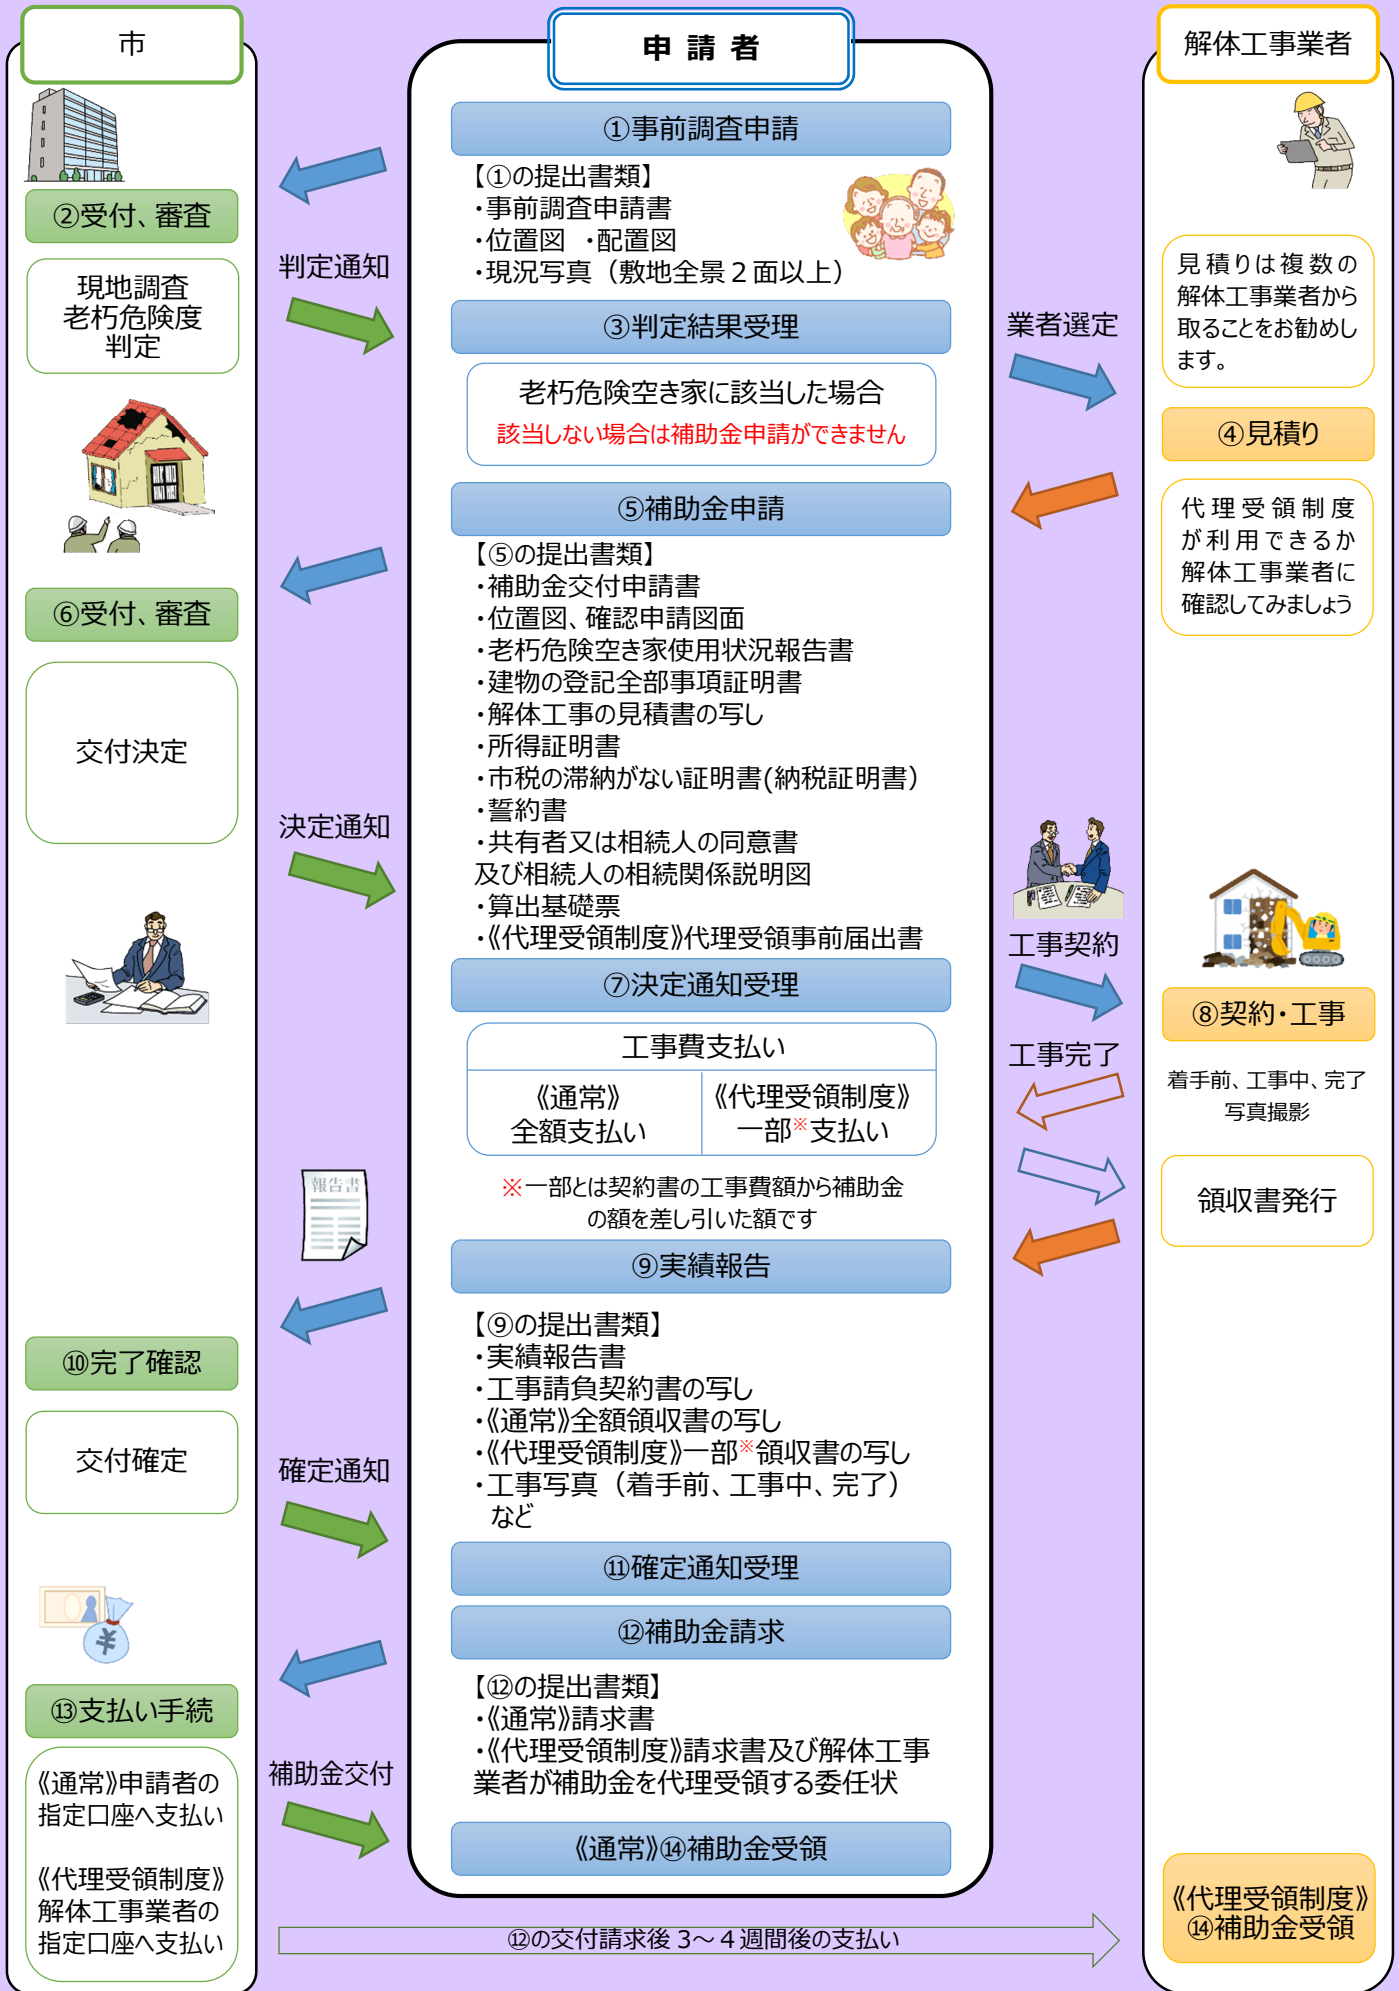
市

②受付、審査

現地調査
老朽危険度
判定

⑥受付、審査

交付決定

⑩完了確認

交付確定

⑬支払い手続

《通常》申請者の指定口座へ支払い

《代理受領制度》解体工事業者の指定口座へ支払い

判定通知

決定通知

報告書

確定通知

補助金交付

申 請 者

①事前調査申請

【①の提出書類】
・事前調査申請書
・位置図 ・配置図
・現況写真（敷地全景２面以上）

③判定結果受理

老朽危険空き家に該当した場合
該当しない場合は補助金申請ができません

⑤補助金申請

【⑤の提出書類】
・補助金交付申請書
・位置図、確認申請図面
・老朽危険空き家使用状況報告書
・建物の登記全部事項証明書
・解体工事の見積書の写し
・所得証明書
・市税の滞納がない証明書(納税証明書)
・誓約書
・共有者又は相続人の同意書
及び相続人の相続関係説明図
・算出基礎票
・《代理受領制度》代理受領事前届出書

⑦決定通知受理

| 工事費支払い | |
|---|---|
| 《通常》全額支払い | 《代理受領制度》一部※支払い |

※一部とは契約書の工事費額から補助金の額を差し引いた額です

⑨実績報告

【⑨の提出書類】
・実績報告書
・工事請負契約書の写し
・《通常》全額領収書の写し
・《代理受領制度》一部※領収書の写し
・工事写真（着手前、工事中、完了）
など

⑪確定通知受理

⑫補助金請求

【⑫の提出書類】
・《通常》請求書
・《代理受領制度》請求書及び解体工事業者が補助金を代理受領する委任状

《通常》⑭補助金受領

⑫の交付請求後 3～4 週間後の支払い

解体工事業者

業者選定

見積りは複数の解体工事業者から取ることをお勧めします。

④見積り

代理受領制度が利用できるか解体工事業者に確認してみましょう

工事契約

工事完了

⑧契約・工事

着手前、工事中、完了
写真撮影

領収書発行

《代理受領制度》
⑭補助金受領